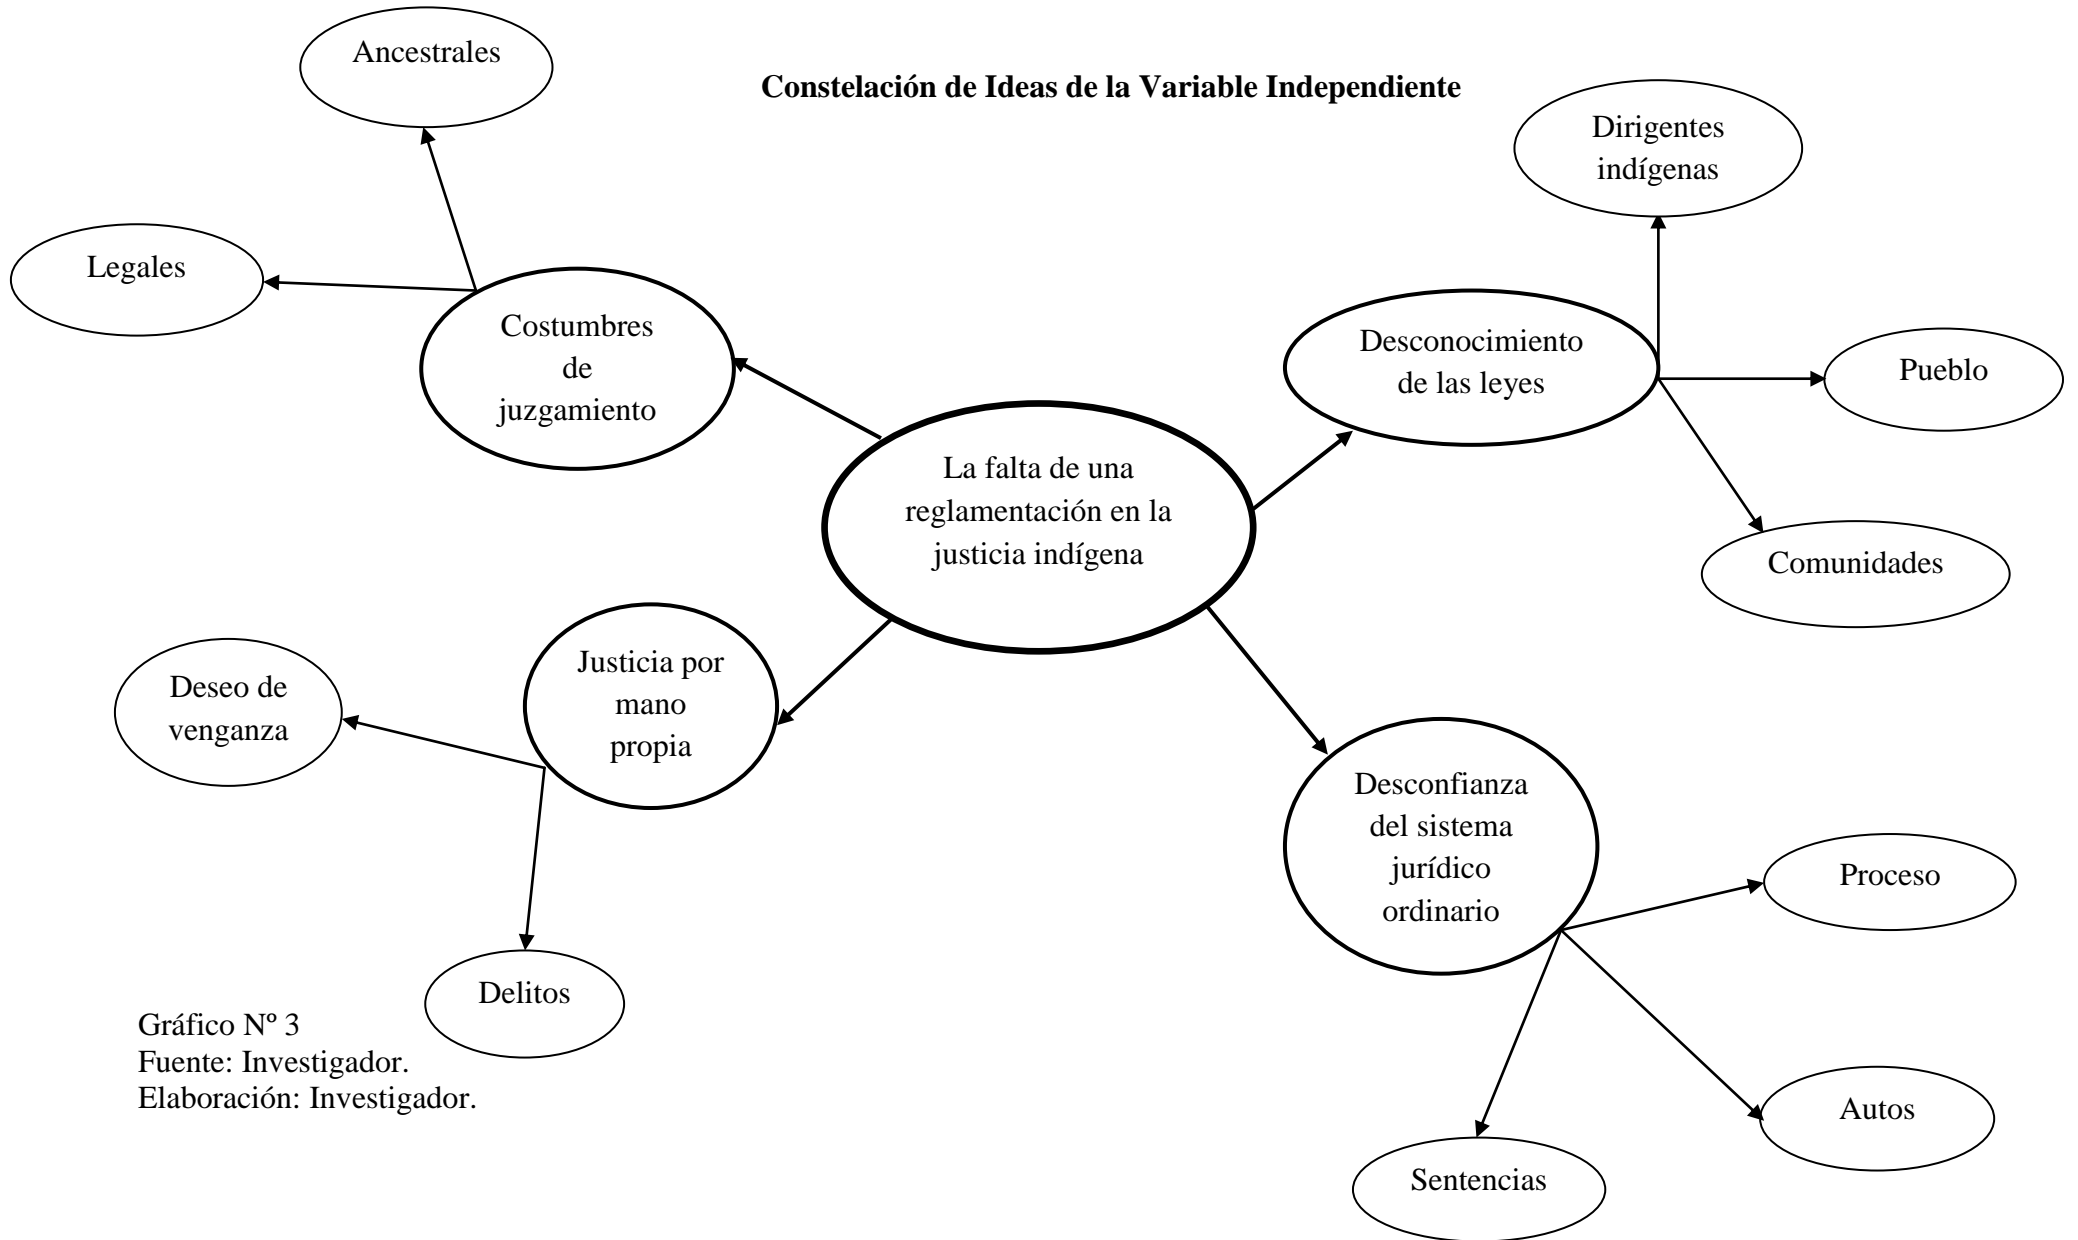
Constelación de Ideas de la Variable Independiente

Ancestrales

Legales

Costumbres de juzgamiento

Dirigentes indígenas

Desconocimiento de las leyes

Pueblo

Comunidades

La falta de una reglamentación en la justicia indígena

Justicia por mano propia

Deseo de venganza

Delitos

Desconfianza del sistema jurídico ordinario

Proceso

Autos

Sentencias

Gráfico Nº 3
Fuente: Investigador.
Elaboración: Investigador.